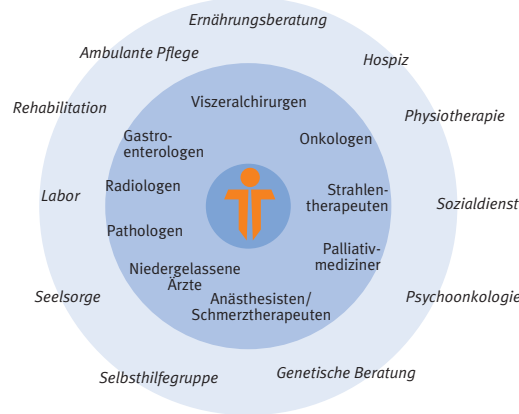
Ernährungsberatung

Ambulante Pflege

Hospiz

Rehabilitation

Physiotherapie

Labor

Sozialdienst

Seelsorge

Psychoonkologie

Selbsthilfegruppe

Genetische Beratung

Viszeralchirurgen

Gastroenterologen

Onkologen

Radiologen

Strahlentherapeuten

Pathologen

Palliativmediziner

Niedergelassene Ärzte

Anästhesisten/ Schmerztherapeuten